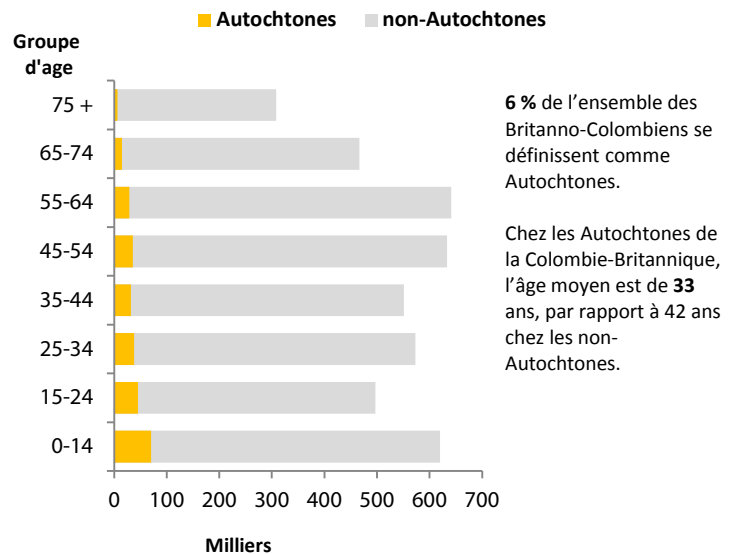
Autochtones non-Autochtones

Groupe d'age

75 +
65-74
55-64
45-54
35-44
25-34
15-24
0-14

0 100 200 300 400 500 600 700

Milliers

**6 %** de l'ensemble des Britanno-Colombiens se définissent comme Autochtones.

Chez les Autochtones de la Colombie-Britannique, l'âge moyen est de **33** ans, par rapport à 42 ans chez les non-Autochtones.